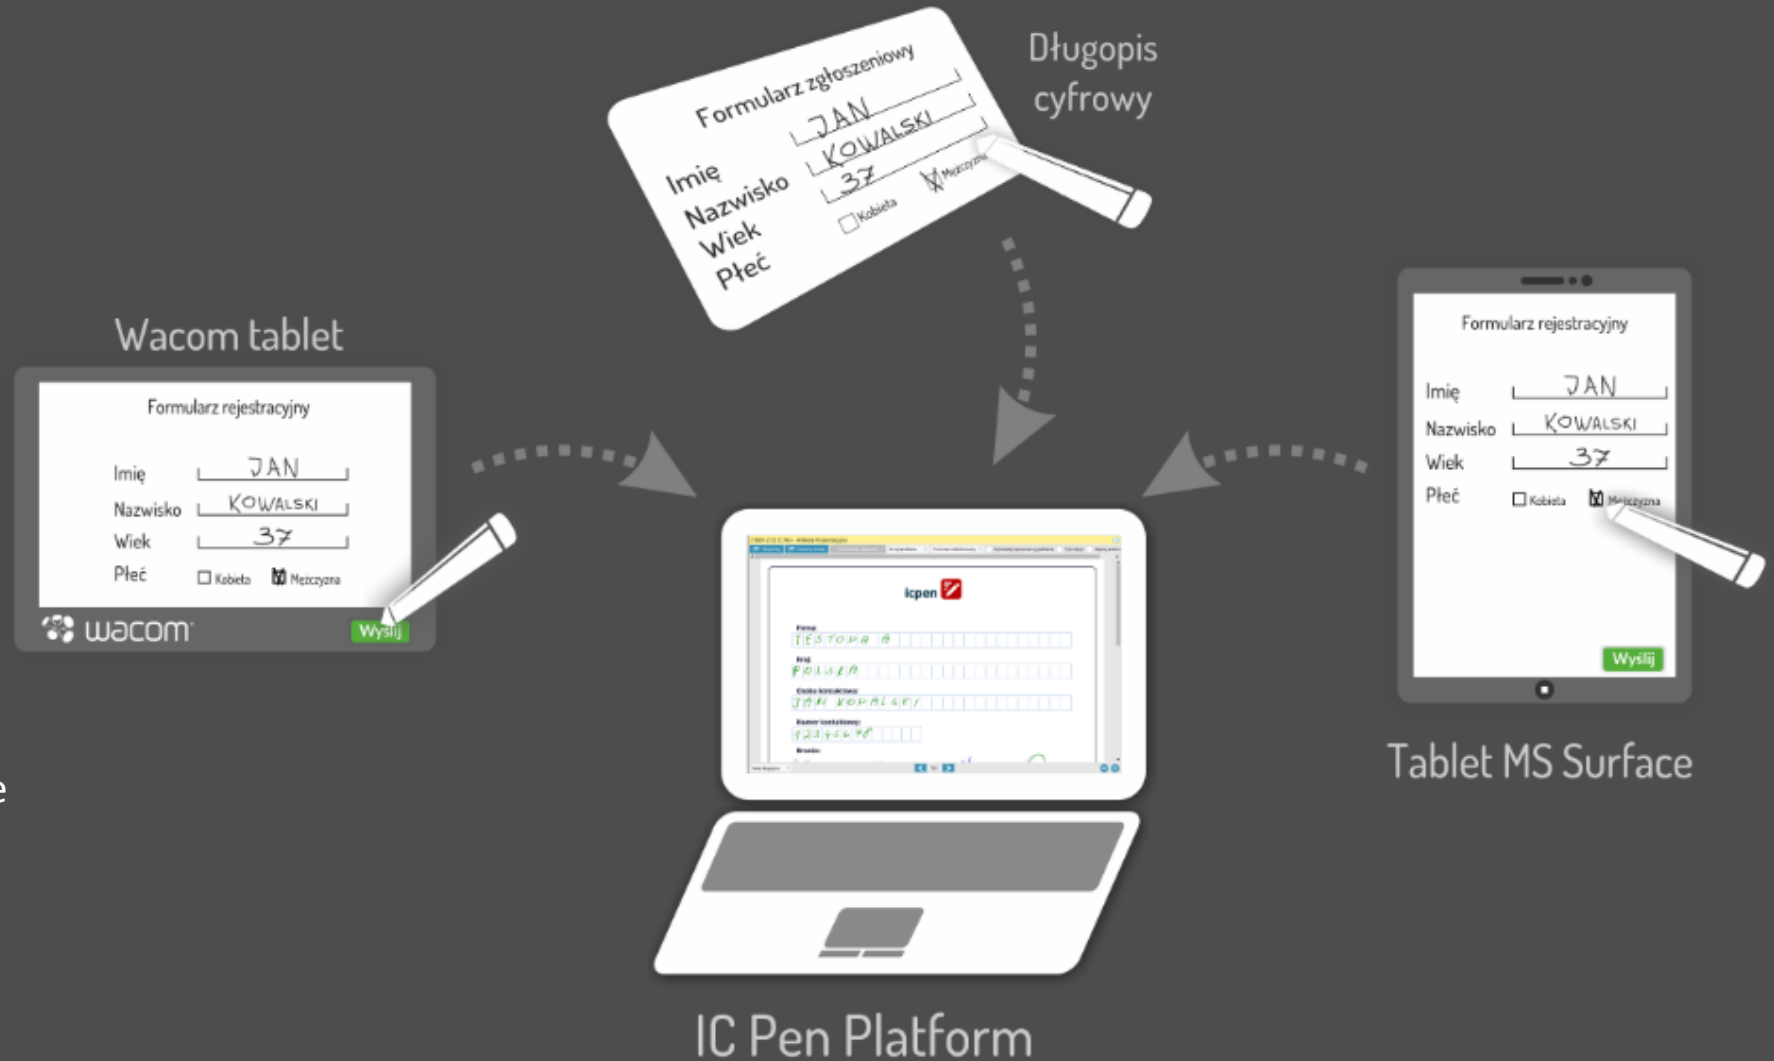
Formularz zgłoszeniowy
Imię JAN
Nazwisko KOWALSKI
Wiek 37
Płeć
Kobieta
Mężczyzna

Długopis cyfrowy

Wacom tablet

Formularz rejestracyjny
Imię JAN
Nazwisko KOWALSKI
Wiek 37
Płeć Kobieta Mężczyzna
wacom
Wyślij

icpen
Firma: TESTOWA A
Kraj: POLSKA
Osoba kontaktowa: JAN KOWALSKI
Numer kontaktowy: 12345678
Branża:

Formularz rejestracyjny
Imię JAN
Nazwisko KOWALSKI
Wiek 37
Płeć Kobieta Mężczyzna
Wyślij

Tablet MS Surface

IC Pen Platform

e